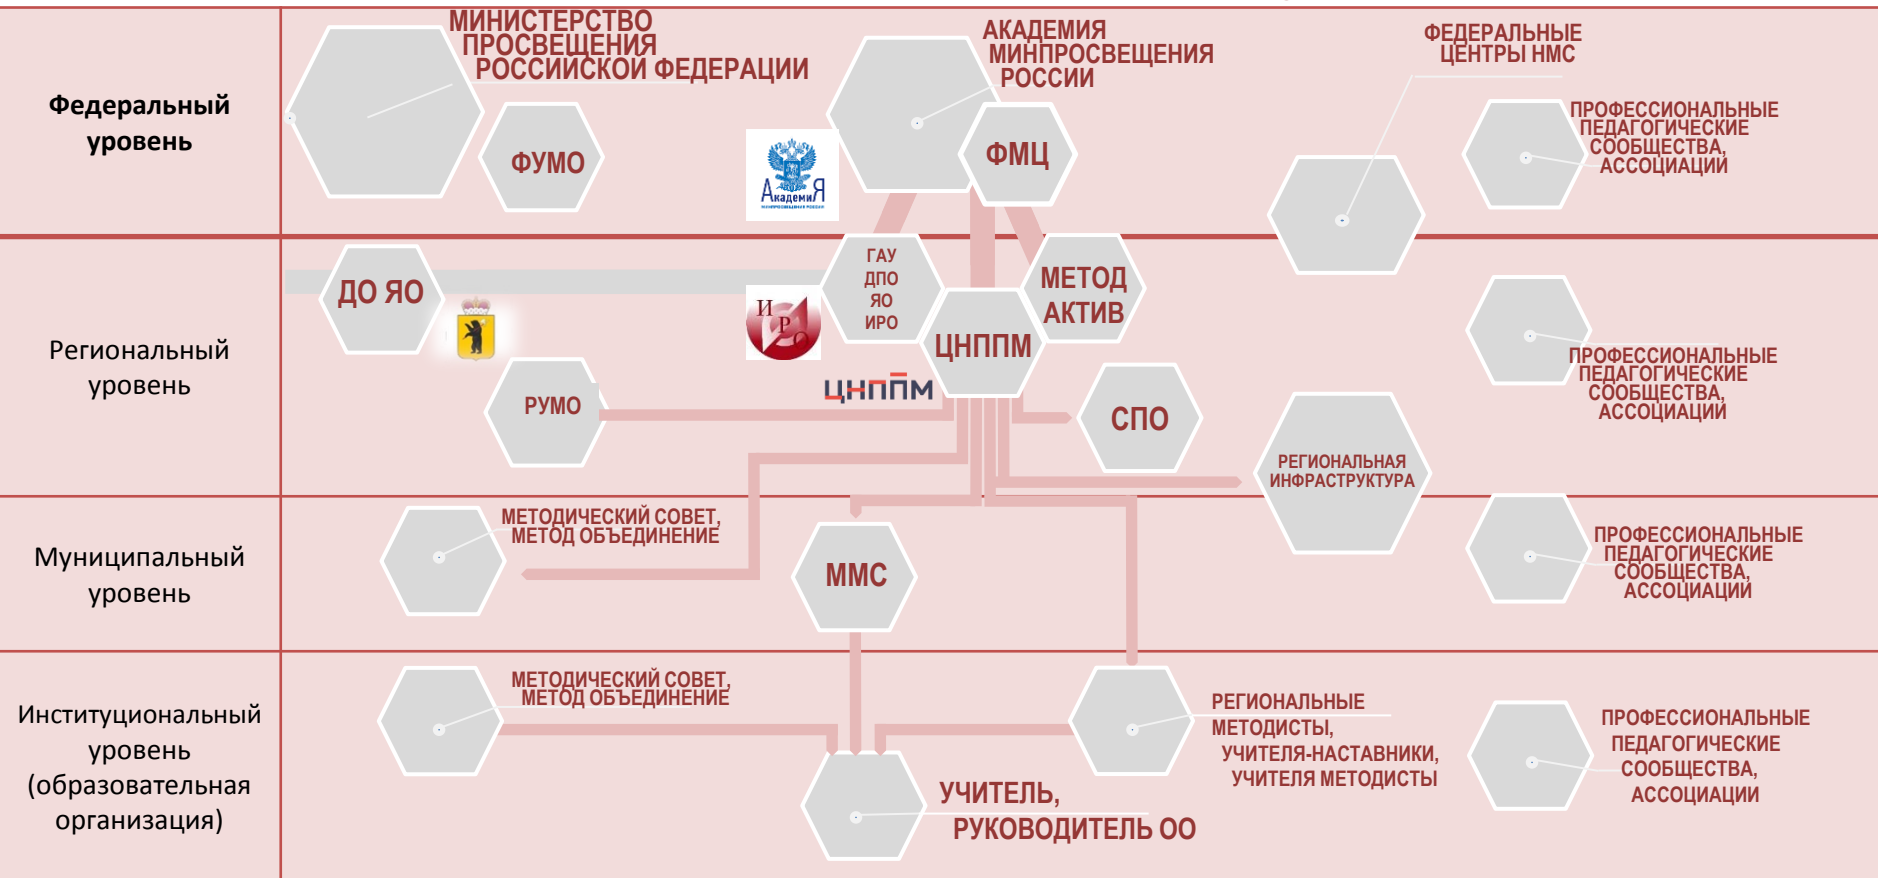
Федеральный уровень

МИНИСТЕРСТВО ПРОСВЕЩЕНИЯ РОССИЙСКОЙ ФЕДЕРАЦИИ

ФУМО

АкадемиЯ

АКАДЕМИЯ МИНПРОСВЕЩЕНИЯ РОССИИ

ФМЦ

ФЕДЕРАЛЬНЫЕ ЦЕНТРЫ НМС

ПРОФЕССИОНАЛЬНЫЕ ПЕДАГОГИЧЕСКИЕ СООБЩЕСТВА, АССОЦИАЦИИ

Региональный уровень

ДО ЯО

ГАУ ДПО ЯО ИРО

МЕТОД АКТИВ

ЦНППМ

РУМО

ЦНППМ

СПО

РЕГИОНАЛЬНАЯ ИНФРАСТРУКТУРА

ПРОФЕССИОНАЛЬНЫЕ ПЕДАГОГИЧЕСКИЕ СООБЩЕСТВА, АССОЦИАЦИИ

Муниципальный уровень

МЕТОДИЧЕСКИЙ СОВЕТ, МЕТОД ОБЪЕДИНЕНИЕ

ММС

ПРОФЕССИОНАЛЬНЫЕ ПЕДАГОГИЧЕСКИЕ СООБЩЕСТВА, АССОЦИАЦИИ

Институциональный уровень (образовательная организация)

МЕТОДИЧЕСКИЙ СОВЕТ, МЕТОД ОБЪЕДИНЕНИЕ

РЕГИОНАЛЬНЫЕ МЕТОДИСТЫ, УЧИТЕЛЯ-НАСТАВНИКИ, УЧИТЕЛЯ МЕТОДИСТЫ

ПРОФЕССИОНАЛЬНЫЕ ПЕДАГОГИЧЕСКИЕ СООБЩЕСТВА, АССОЦИАЦИИ

УЧИТЕЛЬ, РУКОВОДИТЕЛЬ ОО